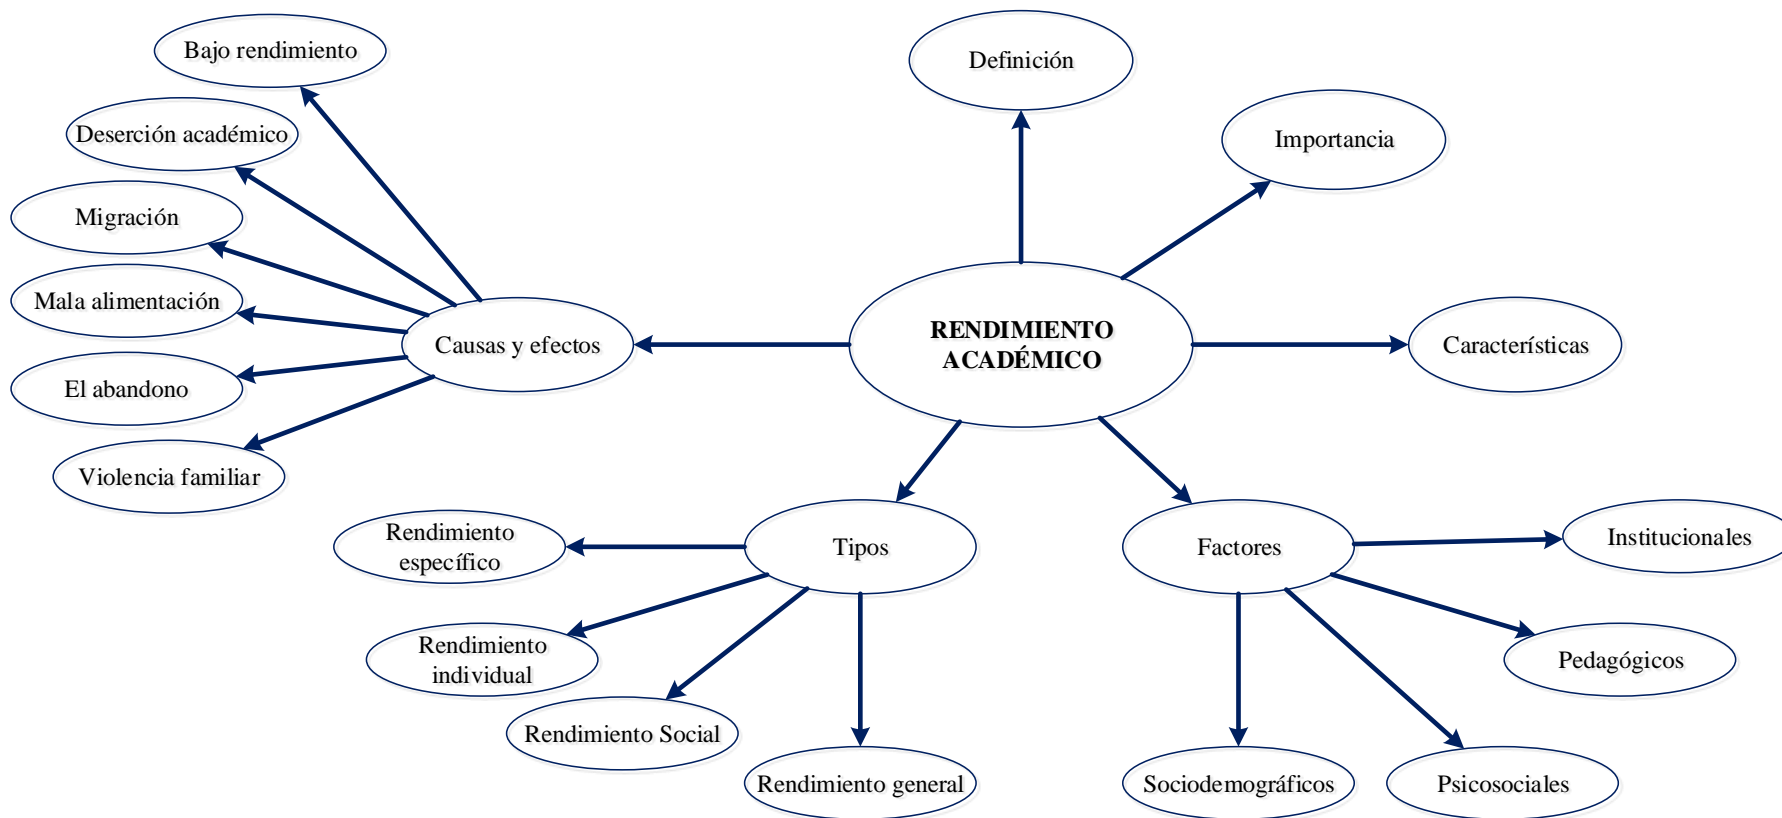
RENDIMIENTO ACADÉMICO

Definición

Importancia

Características

Causas y efectos

Bajo rendimiento

Deserción académico

Migración

Mala alimentación

El abandono

Violencia familiar

Tipos

Rendimiento específico

Rendimiento individual

Rendimiento Social

Rendimiento general

Factores

Institucionales

Pedagógicos

Psicosociales

Sociodemográficos